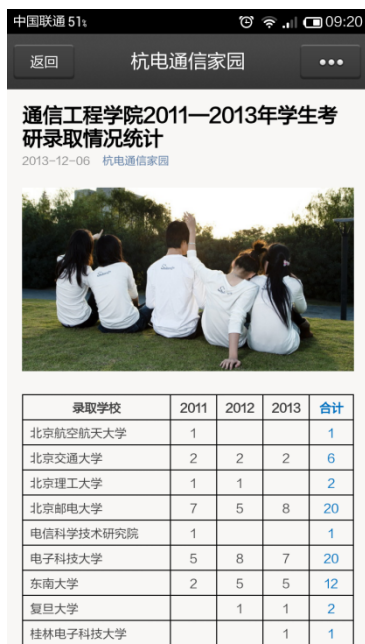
中国联通 51k 09:20

返回 杭电通信家园 •••

通信工程学院2011—2013年学生考研录取情况统计

2013-12-06 杭电通信家园

| 录取学校 | 2011 | 2012 | 2013 | 合计 |
|---|---|---|---|---|
| 北京航空航天大学 | 1 | | | 1 |
| 北京交通大学 | 2 | 2 | 2 | 6 |
| 北京理工大学 | 1 | 1 | | 2 |
| 北京邮电大学 | 7 | 5 | 8 | 20 |
| 电信科学技术研究院 | 1 | | | 1 |
| 电子科技大学 | 5 | 8 | 7 | 20 |
| 东南大学 | 2 | 5 | 5 | 12 |
| 复旦大学 | | 1 | 1 | 2 |
| 桂林电子科技大学 | | | 1 | 1 |